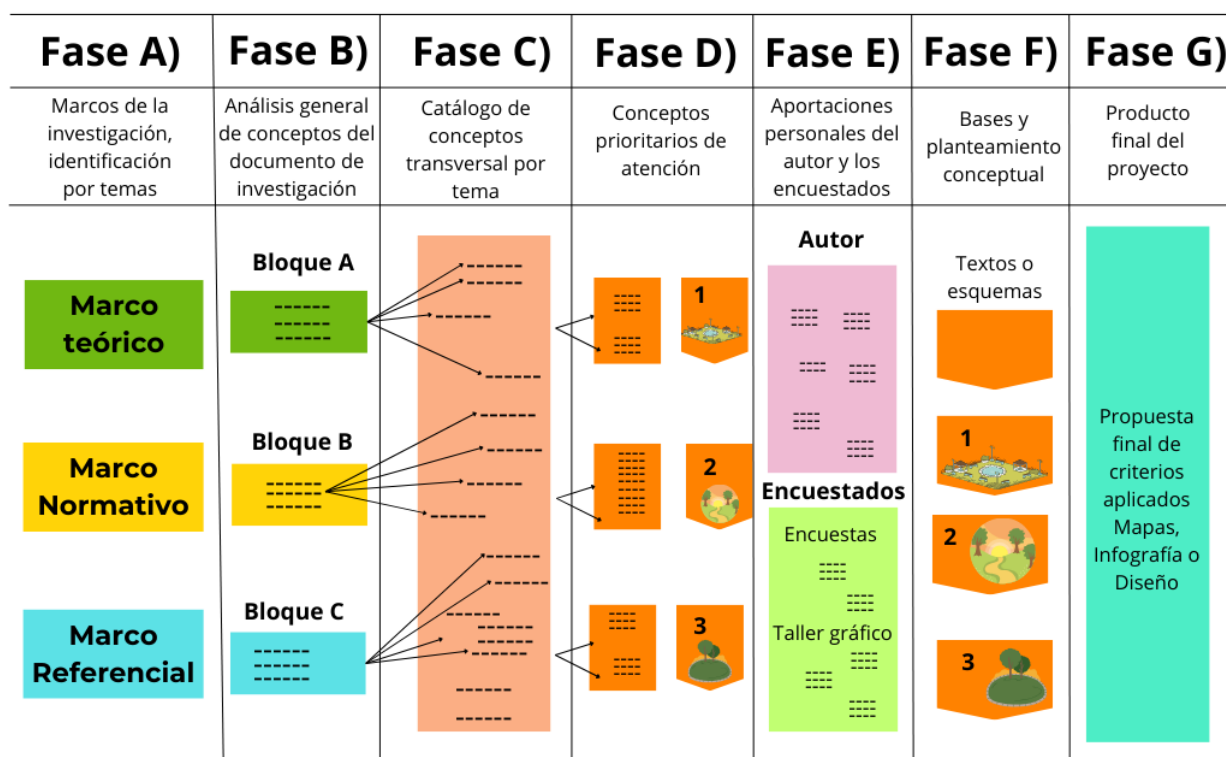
| Fase A) | Fase B) | Fase C) | Fase D) | Fase E) | Fase F) | Fase G) |
|---|---|---|---|---|---|---|
| Marcos de la investigación, identificación por temas | Análisis general de conceptos del documento de investigación | Catálogo de conceptos transversal por tema | Conceptos prioritarios de atención | Aportaciones personales del autor y los encuestados | Bases y planteamiento conceptual | Producto final del proyecto |

Marco teórico

Marco Normativo

Marco Referencial

Bloque A

Bloque B

Bloque C

1

2

3

Autor

Encuestados

Encuestas

Taller gráfico

Textos o esquemas

1

2

3

Propuesta final de criterios aplicados Mapas, Infografía o Diseño